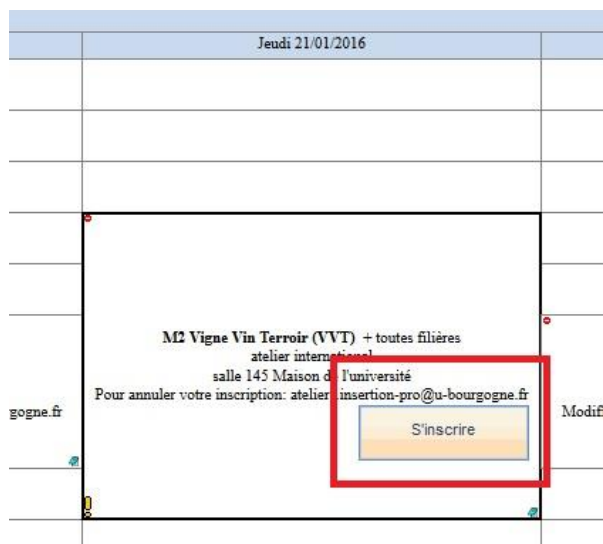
Jeudi 21/01/2016

M2 Vigne Vin Terroir (VVT) + toutes filières
atelier international
salle 145 Maison de l'université
Pour annuler votre inscription: atelier-insertion-pro@u-bourgogne.fr

S'inscrire

gogne.fr

Modif